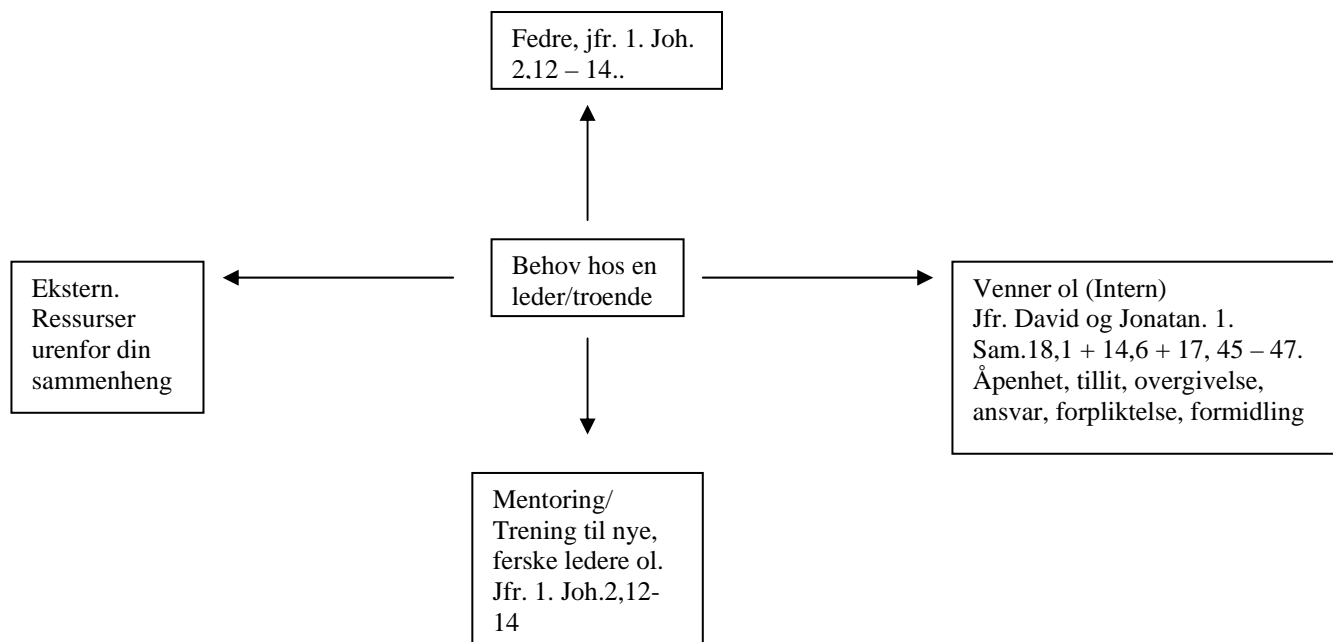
Fedre, jfr. 1. Joh. 2,12 – 14..

Ekstern. Ressurser urenfor din sammenheng

Behov hos en leder/troende

Venner ol (Intern)
Jfr. David og Jonatan. 1. Sam.18,1 + 14,6 + 17, 45 – 47.
Åpenhet, tillit, overgivelse, ansvar, forpliktelse, formidling

Mentoring/ Trening til nye, ferske ledere ol. Jfr. 1. Joh.2,12-14